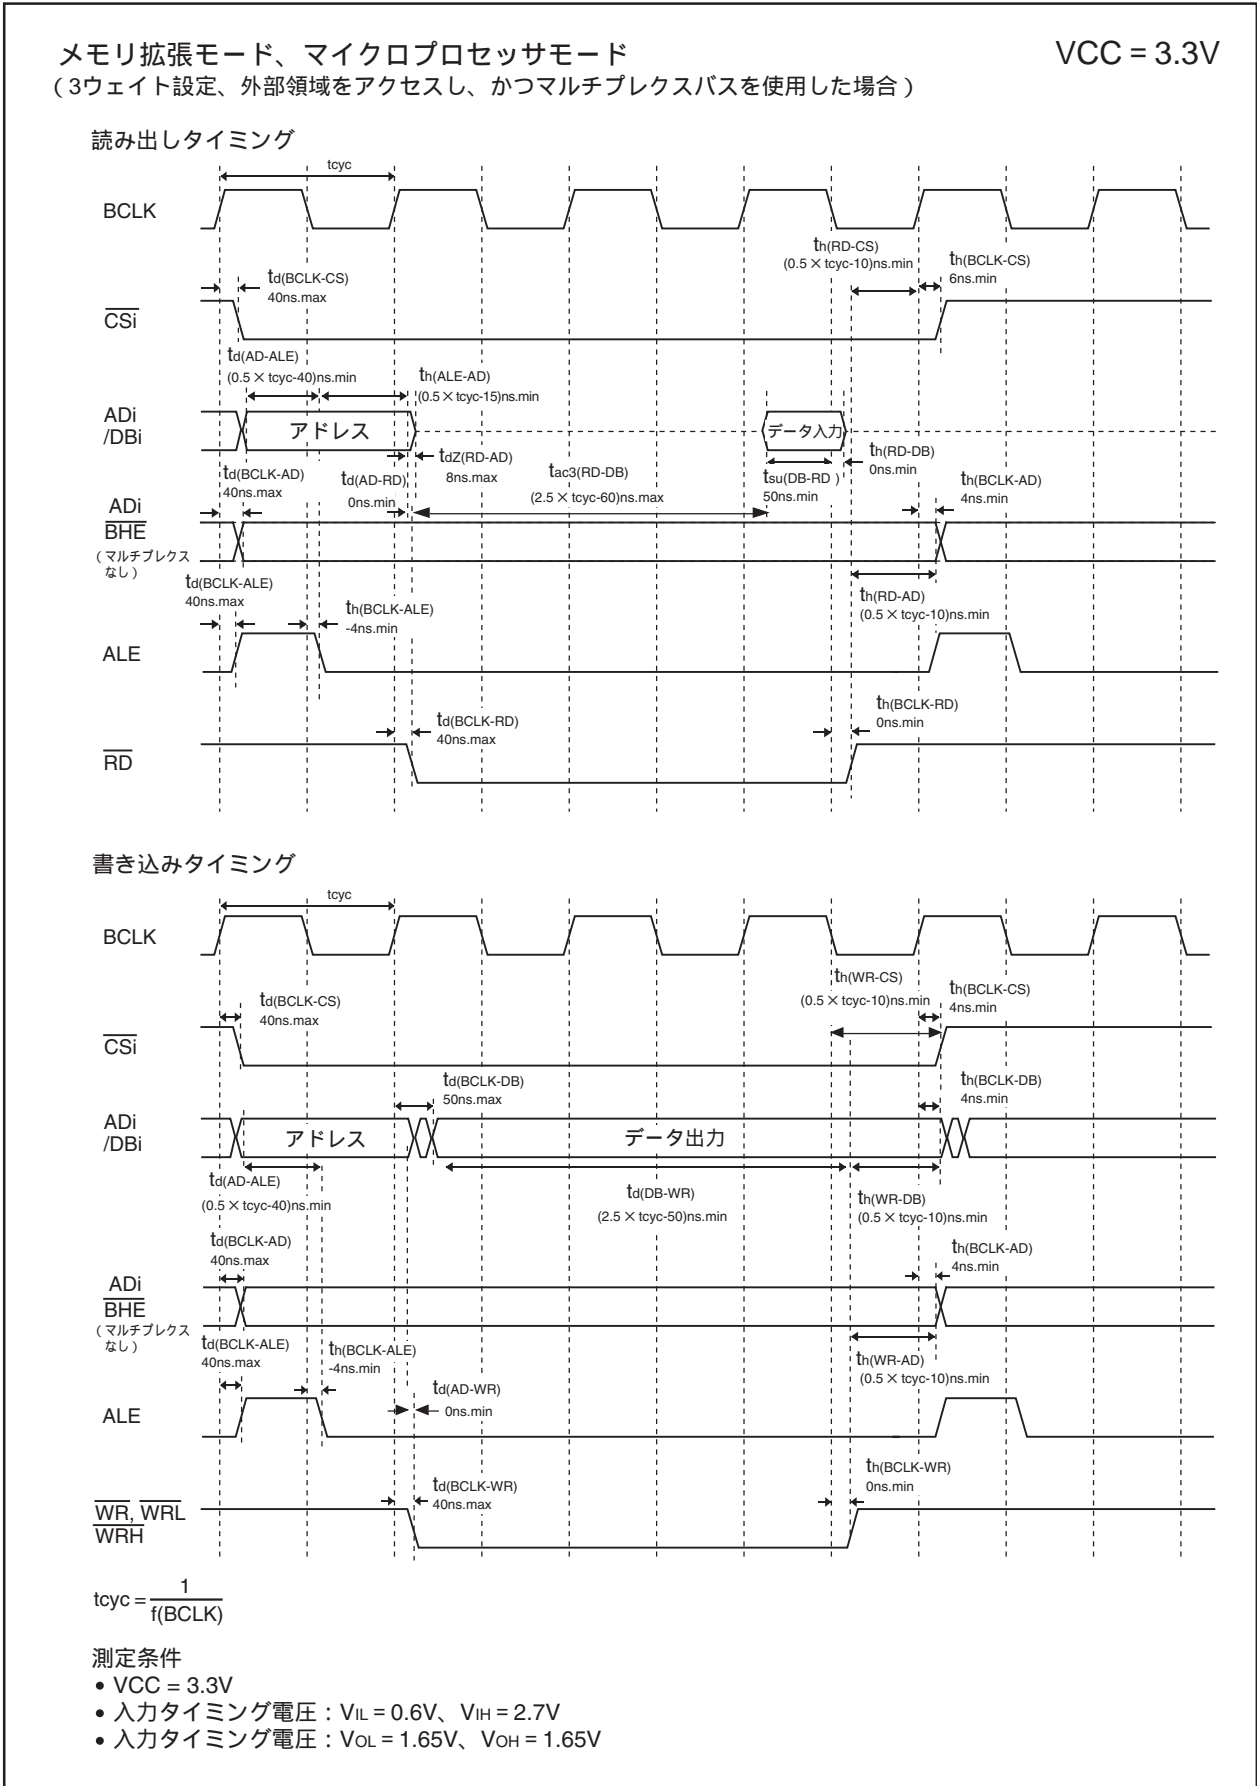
メモリ拡張モード、マイクロプロセッサモード
(3ウェイト設定、外部領域をアクセスし、かつマルチプレクスバスを使用した場合)

VCC = 3.3V

読み出しタイミング

tcyc

BCLK

$t_{d(BCLK-CS)}$
40ns.max

$t_{h(RD-CS)}$
(0.5 × tcyc-10)ns.min

$t_{h(BCLK-CS)}$
6ns.min

$\overline{CSi}$

$t_{d(AD-ALE)}$
(0.5 × tcyc-40)ns.min

$t_{h(ALE-AD)}$
(0.5 × tcyc-15)ns.min

ADi
/DBi

アドレス

データ入力

$t_{dZ(RD-AD)}$
8ns.max

$t_{ac3(RD-DB)}$
(2.5 × tcyc-60)ns.max

$t_{h(RD-DB)}$
0ns.min

$t_{d(BCLK-AD)}$
40ns.max

$t_{d(AD-RD)}$
0ns.min

$t_{su(DB-RD)}$
50ns.min

$t_{h(BCLK-AD)}$
4ns.min

ADi
$\overline{BHE}$
(マルチプレクスなし)

$t_{d(BCLK-ALE)}$
40ns.max

$t_{h(BCLK-ALE)}$
-4ns.min

$t_{h(RD-AD)}$
(0.5 × tcyc-10)ns.min

ALE

$t_{d(BCLK-RD)}$
40ns.max

$t_{h(BCLK-RD)}$
0ns.min

$\overline{RD}$

書き込みタイミング

tcyc

BCLK

$t_{h(WR-CS)}$
(0.5 × tcyc-10)ns.min

$t_{d(BCLK-CS)}$
40ns.max

$t_{h(BCLK-CS)}$
4ns.min

$\overline{CSi}$

$t_{d(BCLK-DB)}$
50ns.max

$t_{h(BCLK-DB)}$
4ns.min

ADi
/DBi

アドレス

データ出力

$t_{d(AD-ALE)}$
(0.5 × tcyc-40)ns.min

$t_{d(DB-WR)}$
(2.5 × tcyc-50)ns.min

$t_{h(WR-DB)}$
(0.5 × tcyc-10)ns.min

$t_{d(BCLK-AD)}$
40ns.max

$t_{h(BCLK-AD)}$
4ns.min

ADi
$\overline{BHE}$
(マルチプレクスなし)

$t_{d(BCLK-ALE)}$
40ns.max

$t_{h(BCLK-ALE)}$
-4ns.min

$t_{h(WR-AD)}$
(0.5 × tcyc-10)ns.min

$t_{d(AD-WR)}$
0ns.min

ALE

$t_{d(BCLK-WR)}$
40ns.max

$t_{h(BCLK-WR)}$
0ns.min

$\overline{WR}$, $\overline{WRL}$
$\overline{WRH}$

$tcyc = \frac{1}{f(BCLK)}$

測定条件
• VCC = 3.3V
• 入力タイミング電圧:$V_{IL}$ = 0.6V、$V_{IH}$ = 2.7V
• 入力タイミング電圧:$V_{OL}$ = 1.65V、$V_{OH}$ = 1.65V